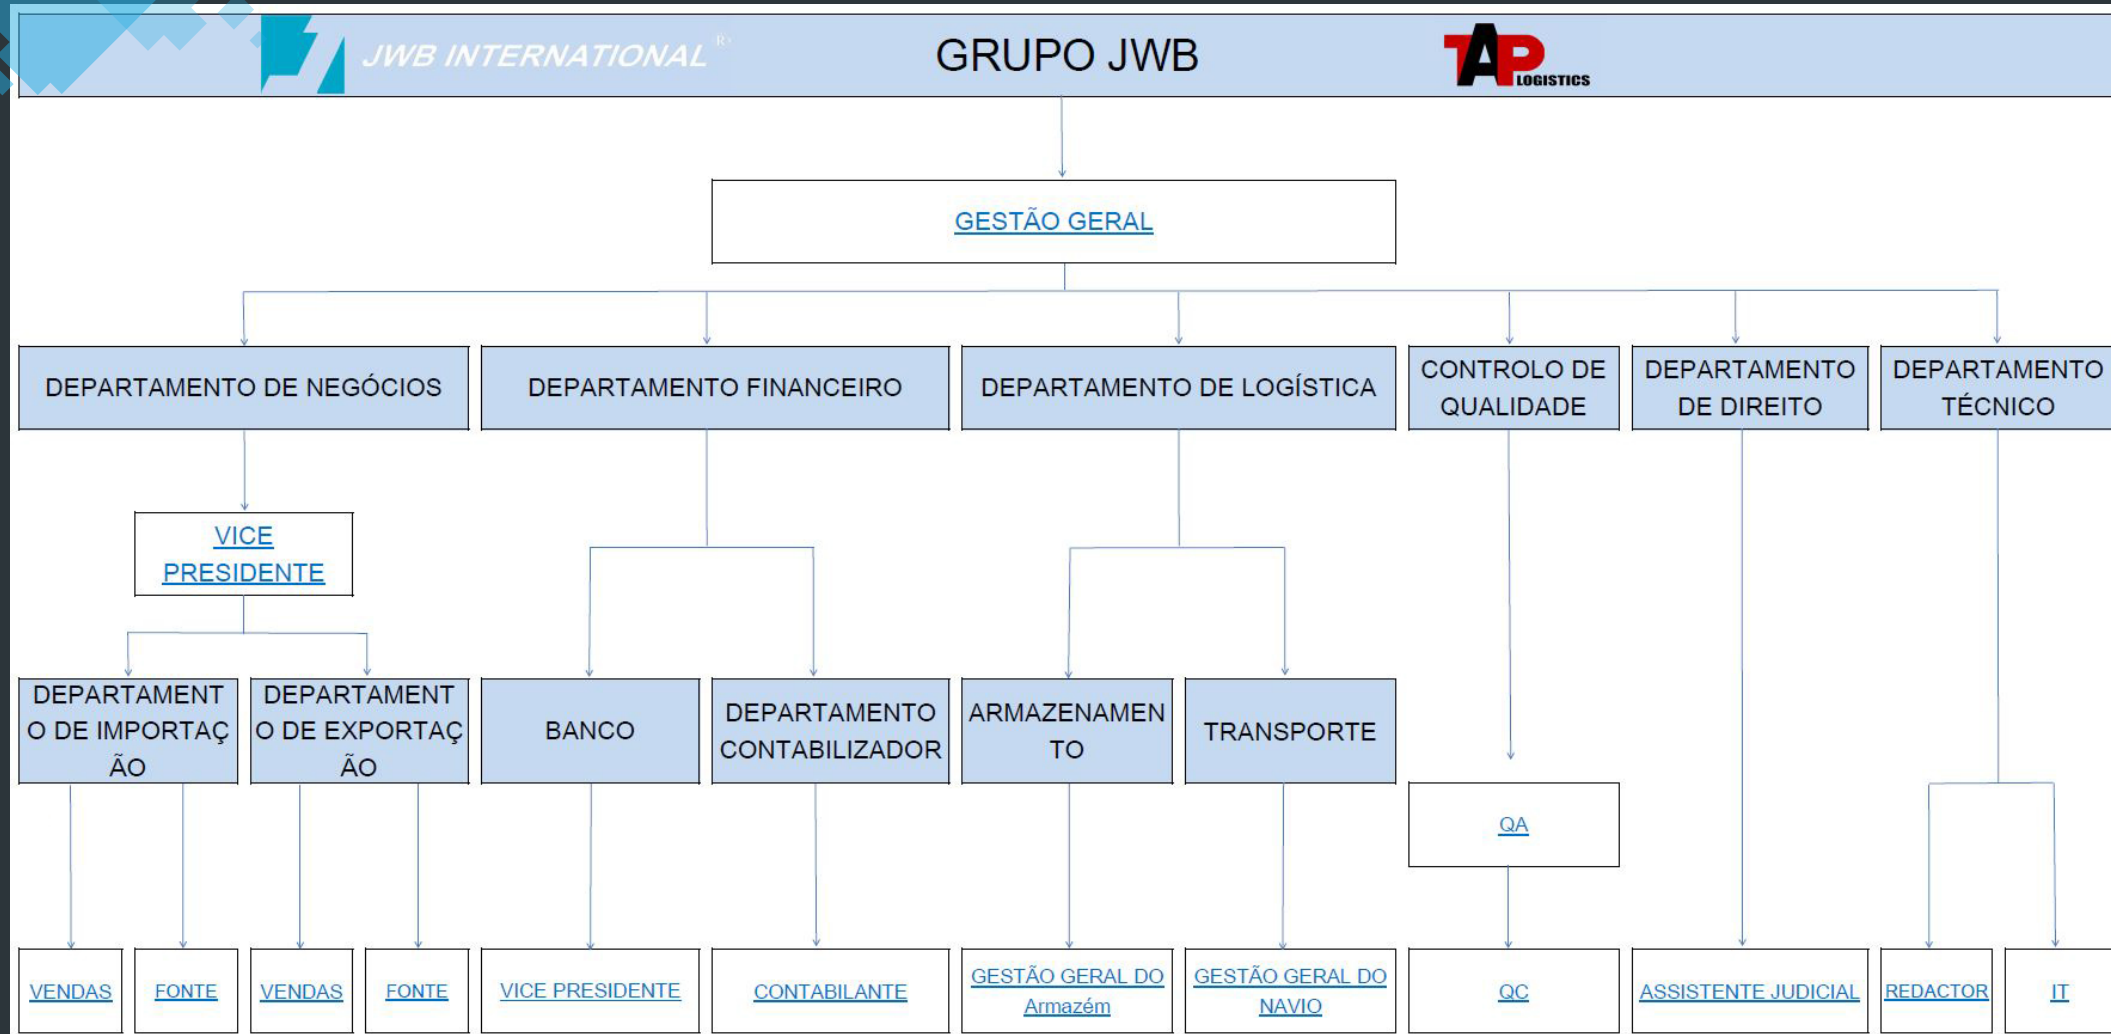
JWB INTERNATIONAL

GRUPO JWB

TAP LOGISTICS

GESTÃO GERAL

DEPARTAMENTO DE NEGÓCIOS

DEPARTAMENTO FINANCEIRO

DEPARTAMENTO DE LOGÍSTICA

CONTROLO DE QUALIDADE

DEPARTAMENTO DE DIREITO

DEPARTAMENTO TÉCNICO

VICE PRESIDENTE

DEPARTAMENTO DE IMPORTAÇÃO

DEPARTAMENTO DE EXPORTAÇÃO

BANCO

DEPARTAMENTO CONTABILIZADOR

ARMAZENAMENTO

TRANSPORTE

QA

VENDAS

FONTE

VENDAS

FONTE

VICE PRESIDENTE

CONTABILANTE

GESTÃO GERAL DO Armazém

GESTÃO GERAL DO NAVIO

QC

ASSISTENTE JUDICIAL

REDACTOR

IT